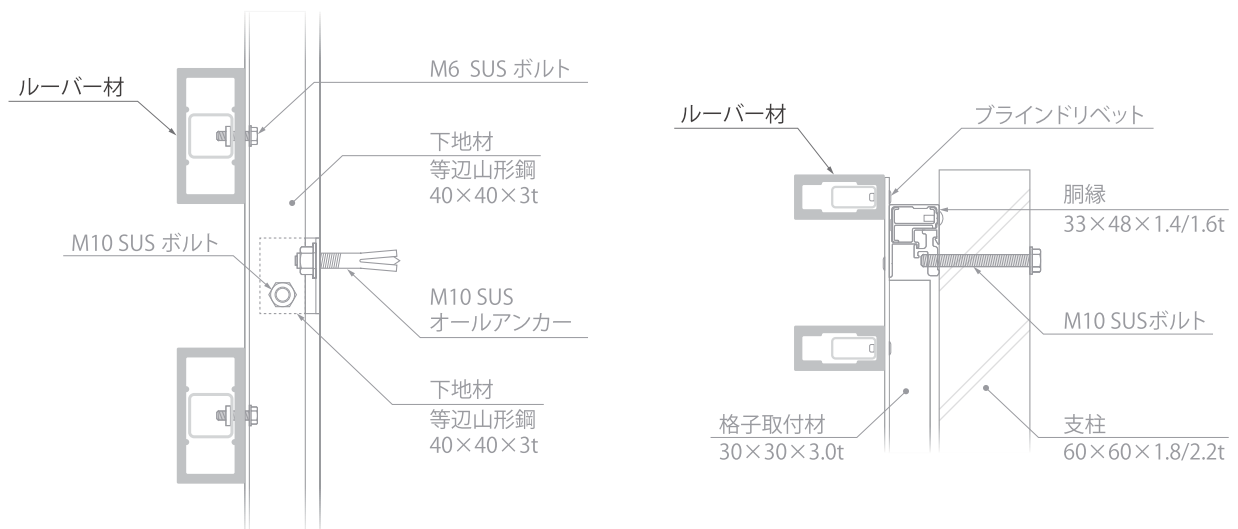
ルーバー材

M6 SUS ボルト

下地材
等辺山形鋼
40×40×3t

M10 SUS ボルト

M10 SUS
オールアンカー

下地材
等辺山形鋼
40×40×3t

ルーバー材

ブラインドリベット

胴縁
33×48×1.4/1.6t

M10 SUSボルト

格子取付材
30×30×3.0t

支柱
60×60×1.8/2.2t